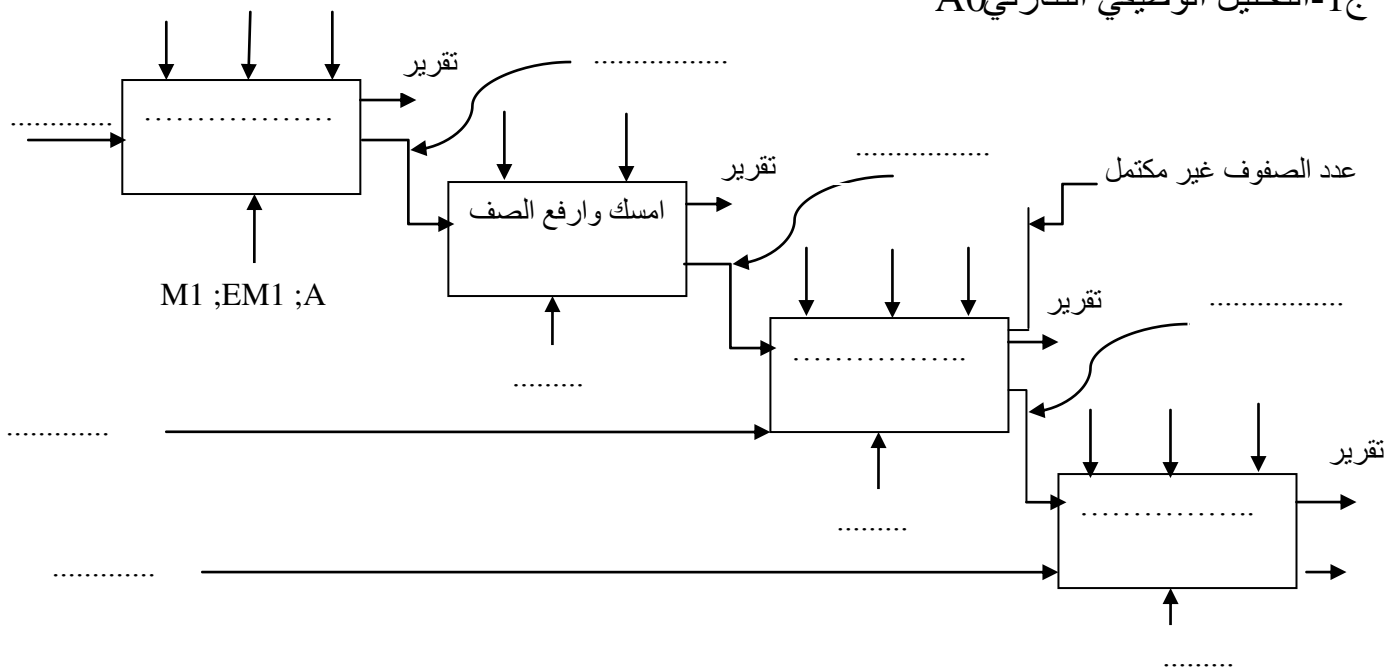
ج1-التحليل الوظيفي التنازلي A0

تقرير
...............
...................
...........
امسك وارفع الصف
تقرير
...............
عدد الصفوف غير مكتمل
M1 ;EM1 ;A
تقرير
...............
..................
.........
...........
تقرير
..................
.........
...........
.........